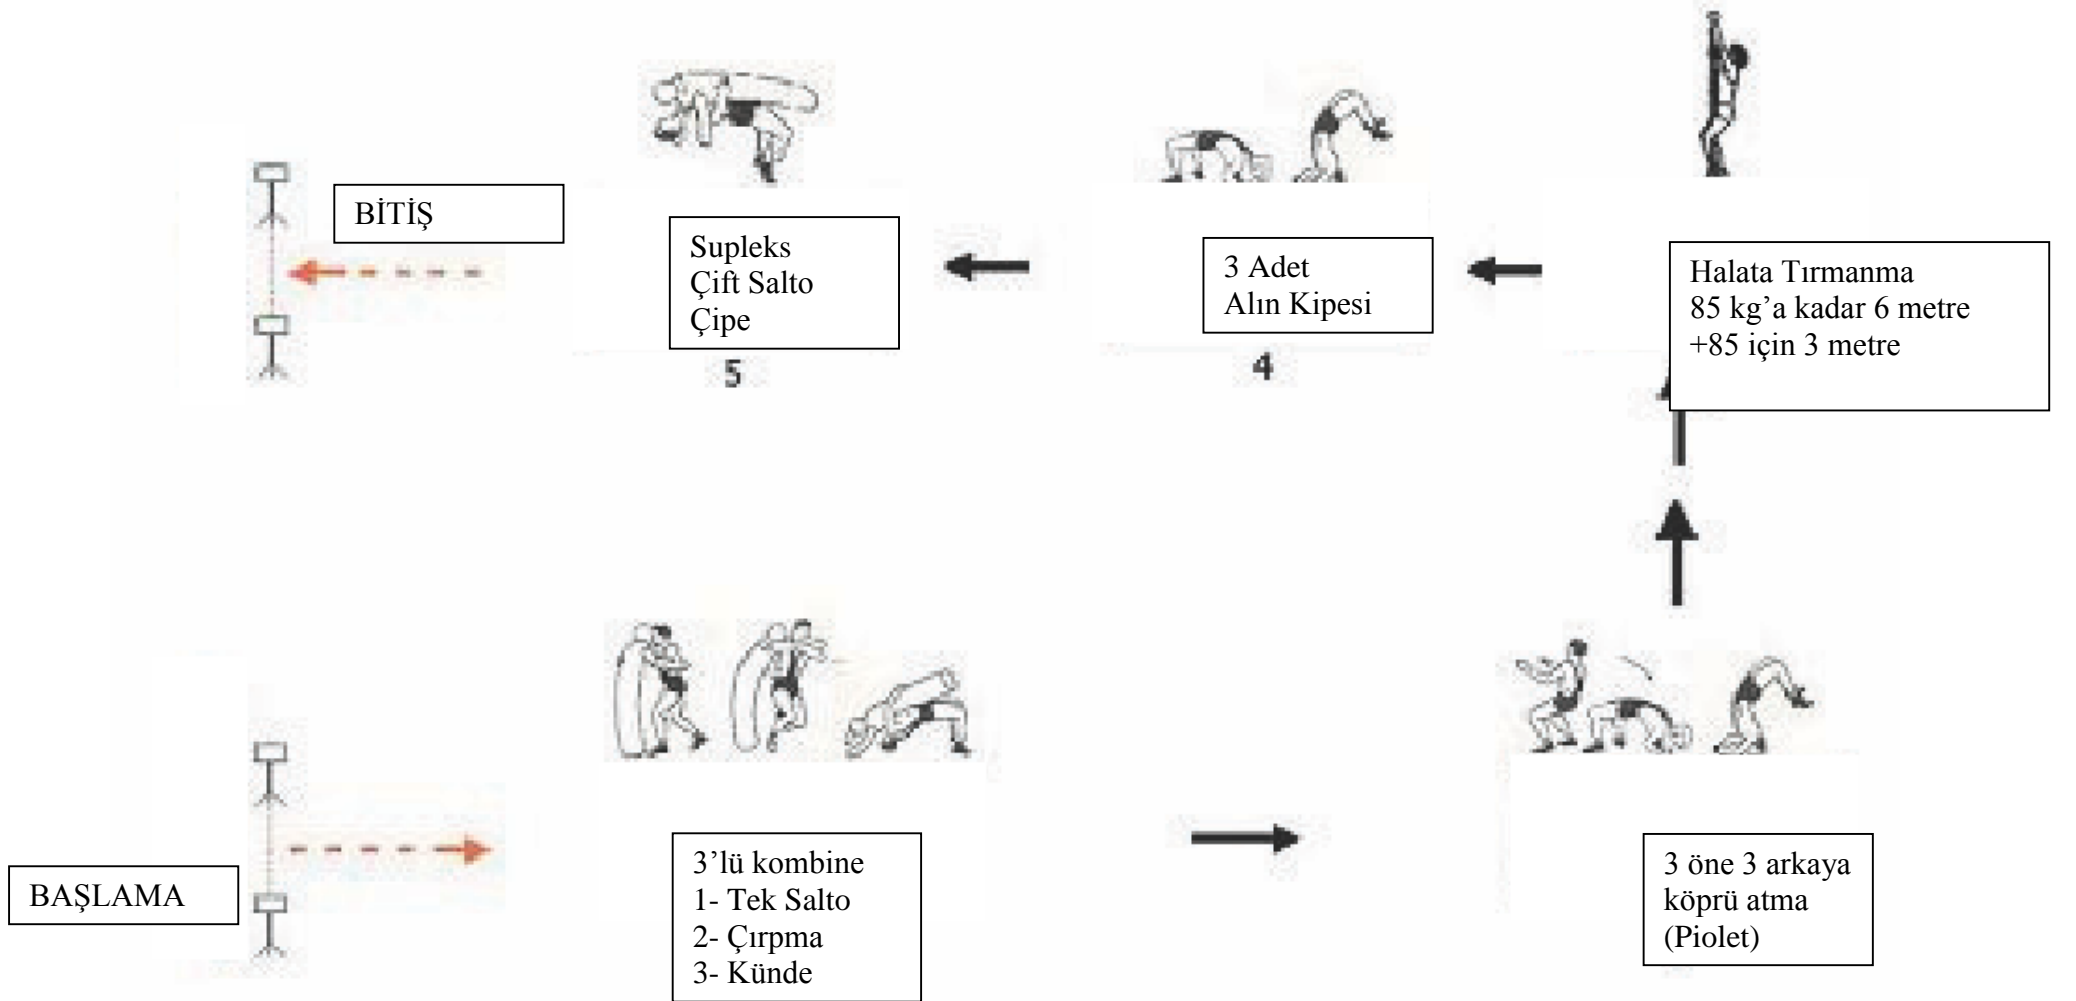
BİTİŞ

Supleks
Çift Salto
Çipe

5

3 Adet
Alın Kipesi

4

Halata Tırmanma
85 kg'a kadar 6 metre
+85 için 3 metre

BAŞLAMA

3'lü kombine
1- Tek Salto
2- Çırpma
3- Künde

3 öne 3 arkaya
köprü atma
(Piolet)